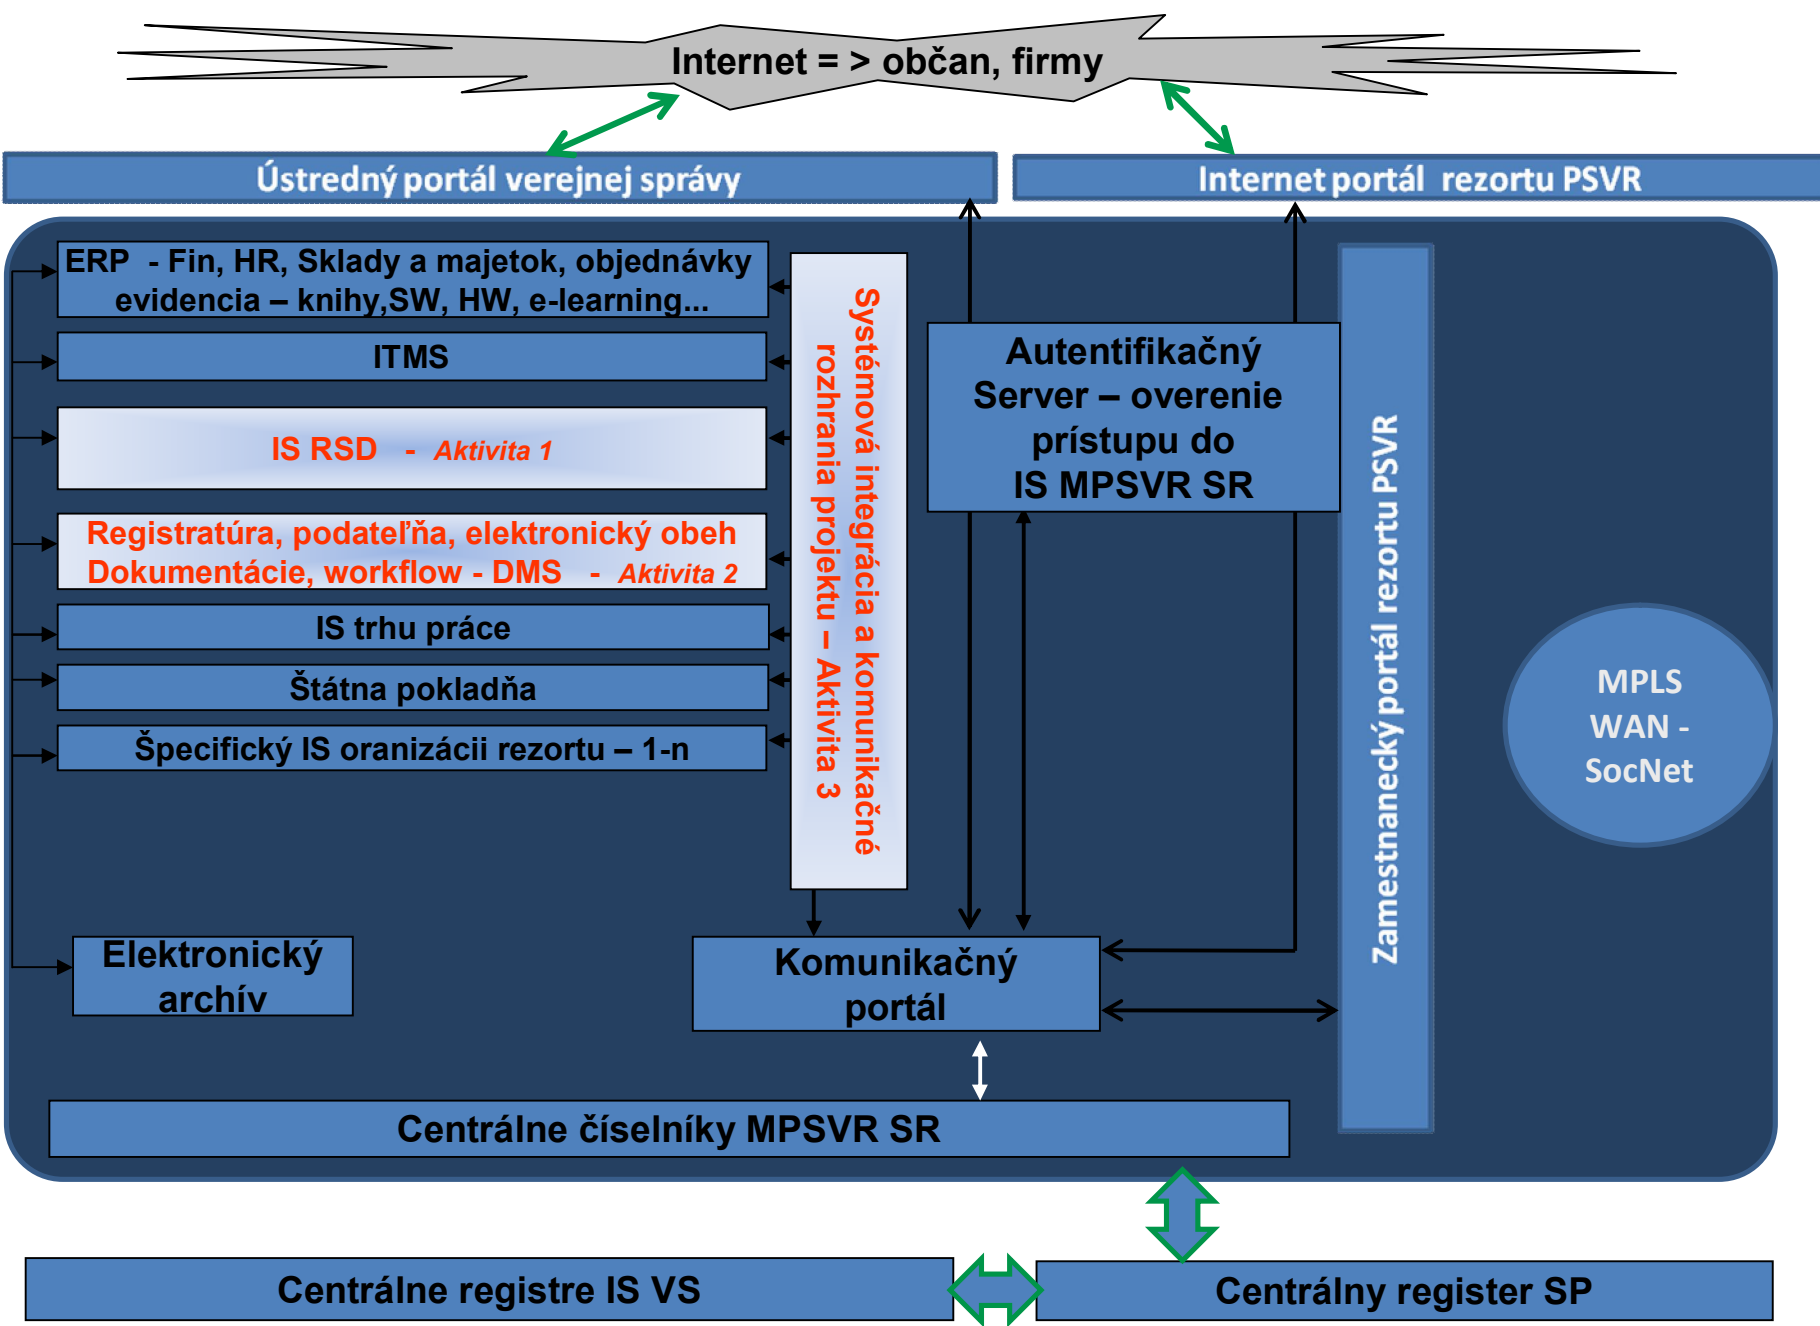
Internet = > občan, firmy

Ústredný portál verejnej správy

Internet portál rezortu PSVR

ERP - Fin, HR, Sklady a majetok, objednávky evidencia – knihy,SW, HW, e-learning...

ITMS

IS RSD - Aktivita 1

Registratúra, podateľňa, elektronický obeh Dokumentácie, workflow - DMS - Aktivita 2

IS trhu práce

Štátna pokladňa

Špecifický IS oranizácii rezortu – 1-n

Systémová integrácia a komunikačné rozhrania projektu – Aktivita 3

Autentifikačný Server – overenie prístupu do IS MPSVR SR

Zamestnanecký portál rezortu PSVR

MPLS WAN - SocNet

Elektronický archív

Komunikačný portál

Centrálne číselníky MPSVR SR

Centrálne registre IS VS

Centrálny register SP